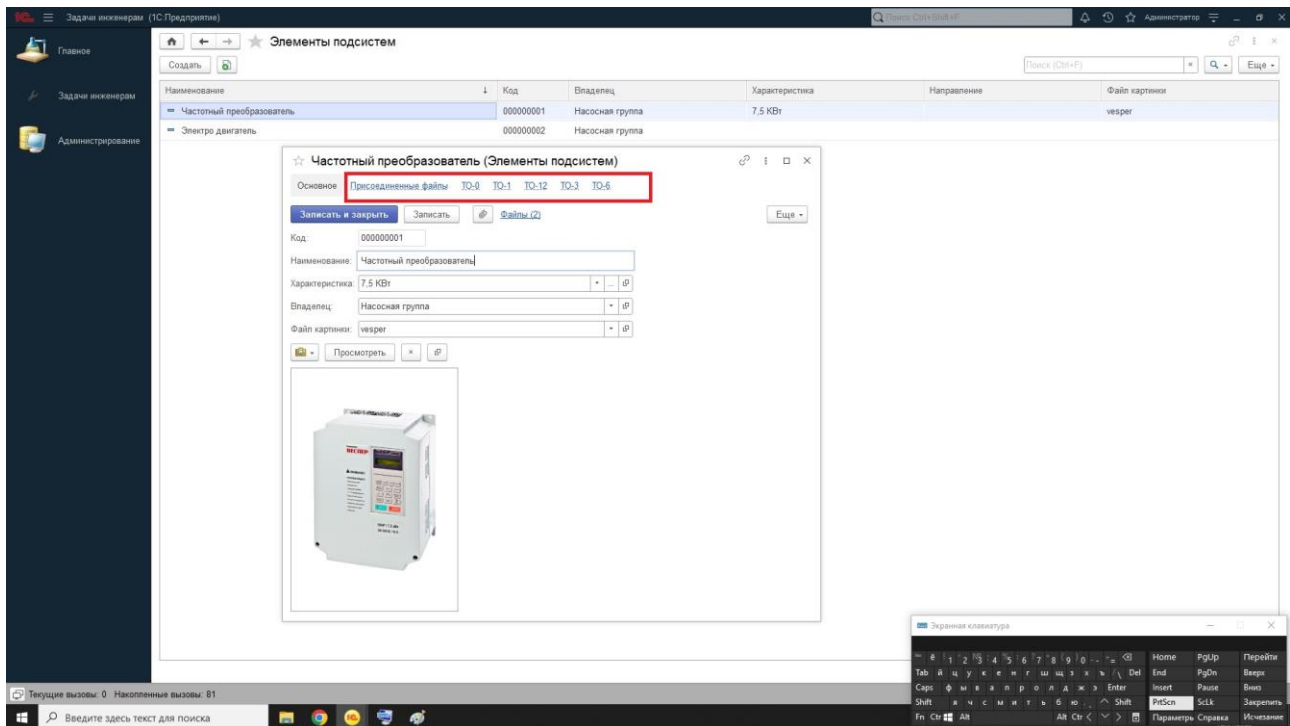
Задачи инженерам (1С:Предприятие)

Поиск Ctrl+Shift+F

Администратор

Главное

Задачи инженерам

Администрирование

Элементы подсистем

Создать

Поиск (Ctrl+F)

Еще

| Наименование | Код | Владелец | Характеристика | Направление | Файл картинки |
|---|---|---|---|---|---|
| Частотный преобразователь | 000000001 | Насосная группа | 7,5 КВт | | vesper |
| Электро двигатель | 000000002 | Насосная группа | | | |

Частотный преобразователь (Элементы подсистем)

Основное Присоединенные файлы ТО-0 ТО-1 ТО-12 ТО-3 ТО-6

Записать и закрыть Записать Файлы (2) Еще

Код: 000000001

Наименование: Частотный преобразователь

Характеристика: 7,5 КВт

Владелец: Насосная группа

Файл картинки: vesper

Просмотреть

Экранная клавиатура

Tab Caps Shift Fn Ctrl Alt Del Enter Shift Alt Ctrl Home End Insert PrtScn PgUp PgDn Pause ScLk Перейти Вверх Вниз Закрепить Параметры Справка Исчезание

Текущие вызовы: 0 Накопленные вызовы: 81

Введите здесь текст для поиска